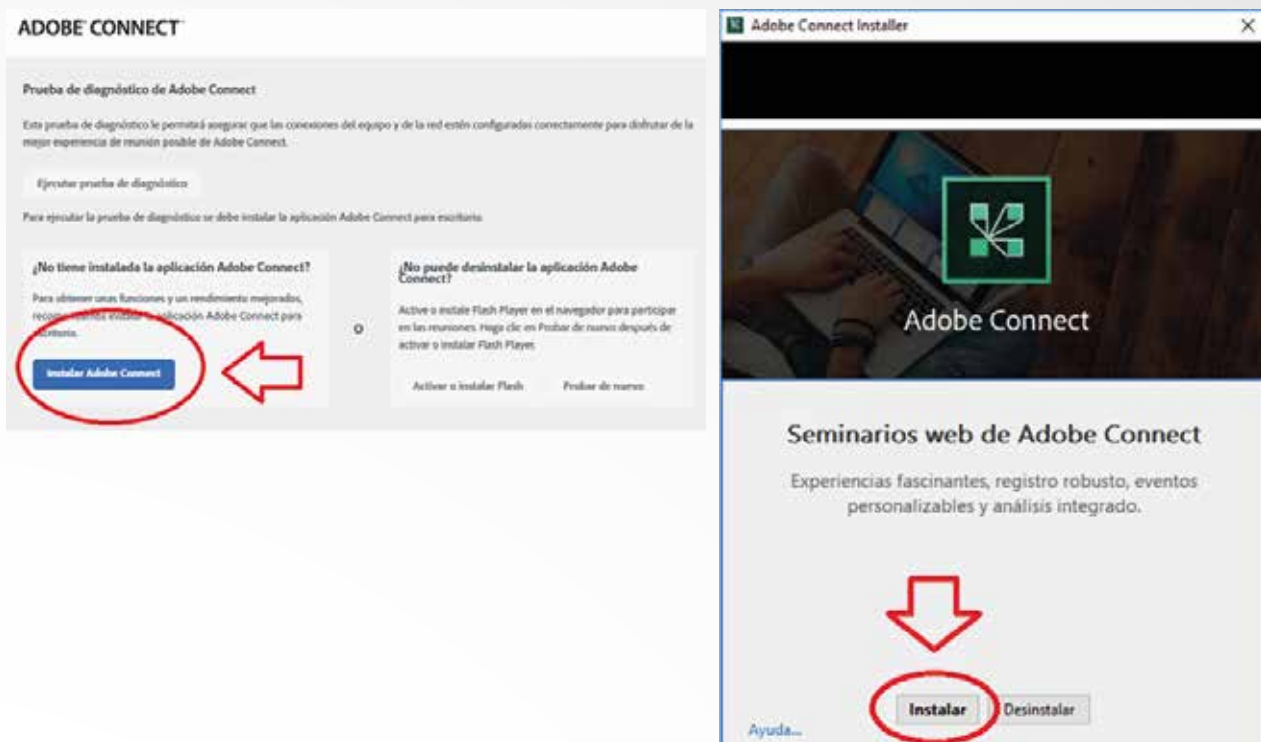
ADOBE CONNECT

Prueba de diagnóstico de Adobe Connect

Esta prueba de diagnóstico le permitirá asegurar que las conexiones del equipo y de la red estén configuradas correctamente para disfrutar de la mejor experiencia de reunión posible de Adobe Connect.

Ejecutar prueba de diagnóstico

Para ejecutar la prueba de diagnóstico se debe instalar la aplicación Adobe Connect para escritorio.

¿No tiene instalada la aplicación Adobe Connect?

Para obtener unas funciones y un rendimiento mejorados, recom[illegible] instalar la aplicación Adobe Connect para escritorio.

Instalar Adobe Connect

o

¿No puede desinstalar la aplicación Adobe Connect?

Active o instale Flash Player en el navegador para participar en las reuniones. Haga clic en Probar de nuevo después de activar o instalar Flash Player.

Activar o instalar Flash

Probar de nuevo

Adobe Connect Installer

Adobe Connect

Seminarios web de Adobe Connect

Experiencias fascinantes, registro robusto, eventos personalizables y análisis integrado.

Instalar

Desinstalar

Ayuda...